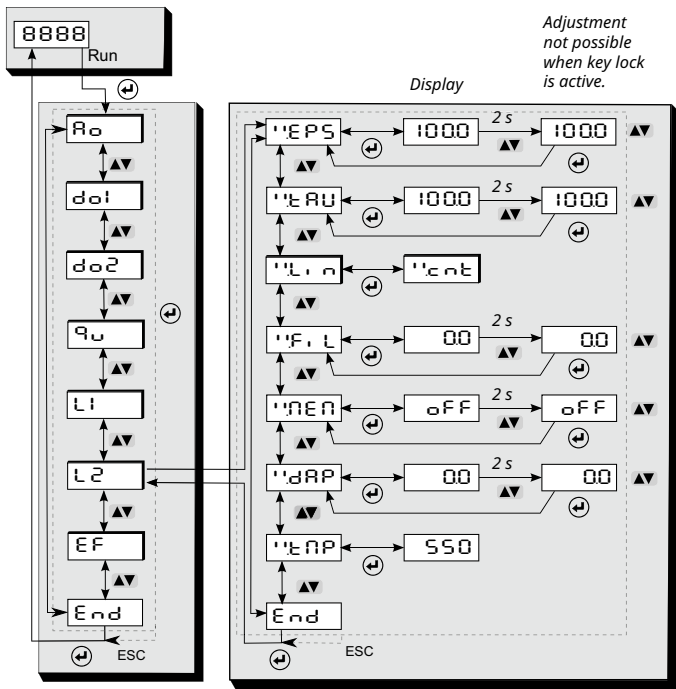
8888
Run

Adjustment not possible when key lock is active.

Display

Ao
do1
do2
qu
L1
L2
EF
End
ESC

''EPS
100.0
2 s
100.0

''tAU
100.0
2 s
100.0

''Lin
''cnt

''FiL
0.0
2 s
0.0

''MEM
oFF
2 s
oFF

''dAP
0.0
2 s
0.0

''tMP
550

End
ESC